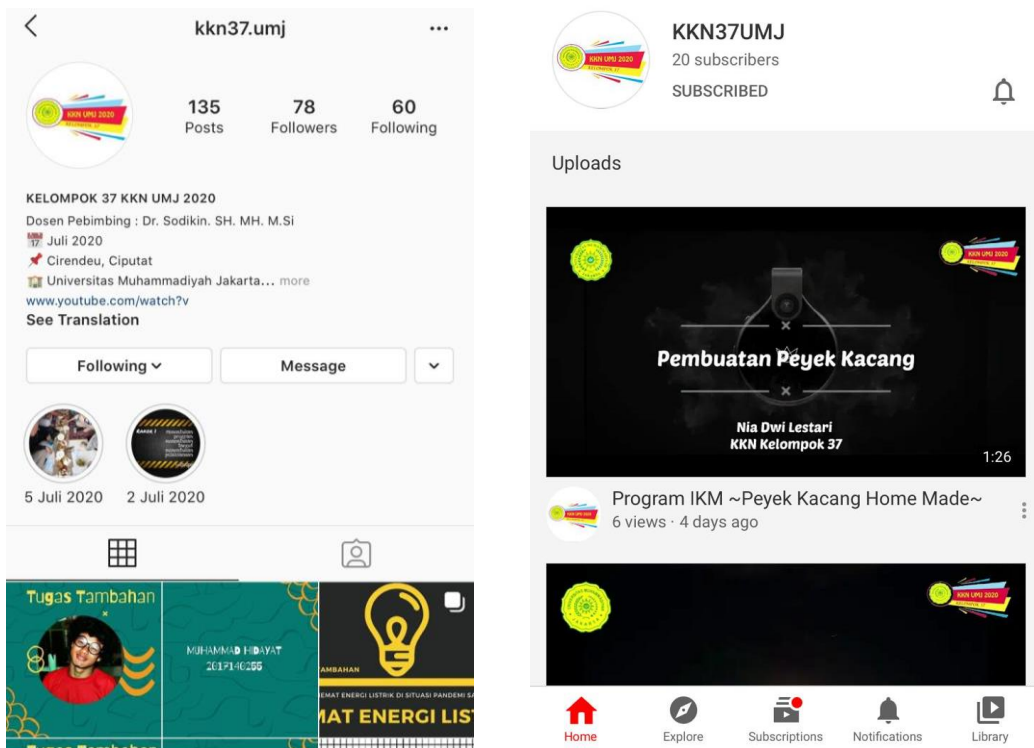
kkn37.umj

KKN UMJ 2020

135 Posts
78 Followers
60 Following

KELOMPOK 37 KKN UMJ 2020
Dosen Pebimbing : Dr. Sodikin. SH. MH. M.Si
17 Juli 2020
Cirendeu, Ciputat
Universitas Muhammadiyah Jakarta... more
www.youtube.com/watch?v
See Translation

Following
Message

5 Juli 2020
2 Juli 2020

Tugas Tambahan
MUHAMMAD HIDAYAT
2017140255
AMBAHAN
EMAT ENERGI LISTRIK DI SITUASI PANDEMI SA
MAT ENERGI LIS
Tugas Tambahan

KKN37UMJ
20 subscribers
SUBSCRIBED

Uploads

KKN UMJ 2020
Pembuatan Peyek Kacang
Nia Dwi Lestari
KKN Kelompok 37
1:26

Program IKM ~Peyek Kacang Home Made~
6 views · 4 days ago

KKN UMJ 2020

Home
Explore
Subscriptions
Notifications
Library